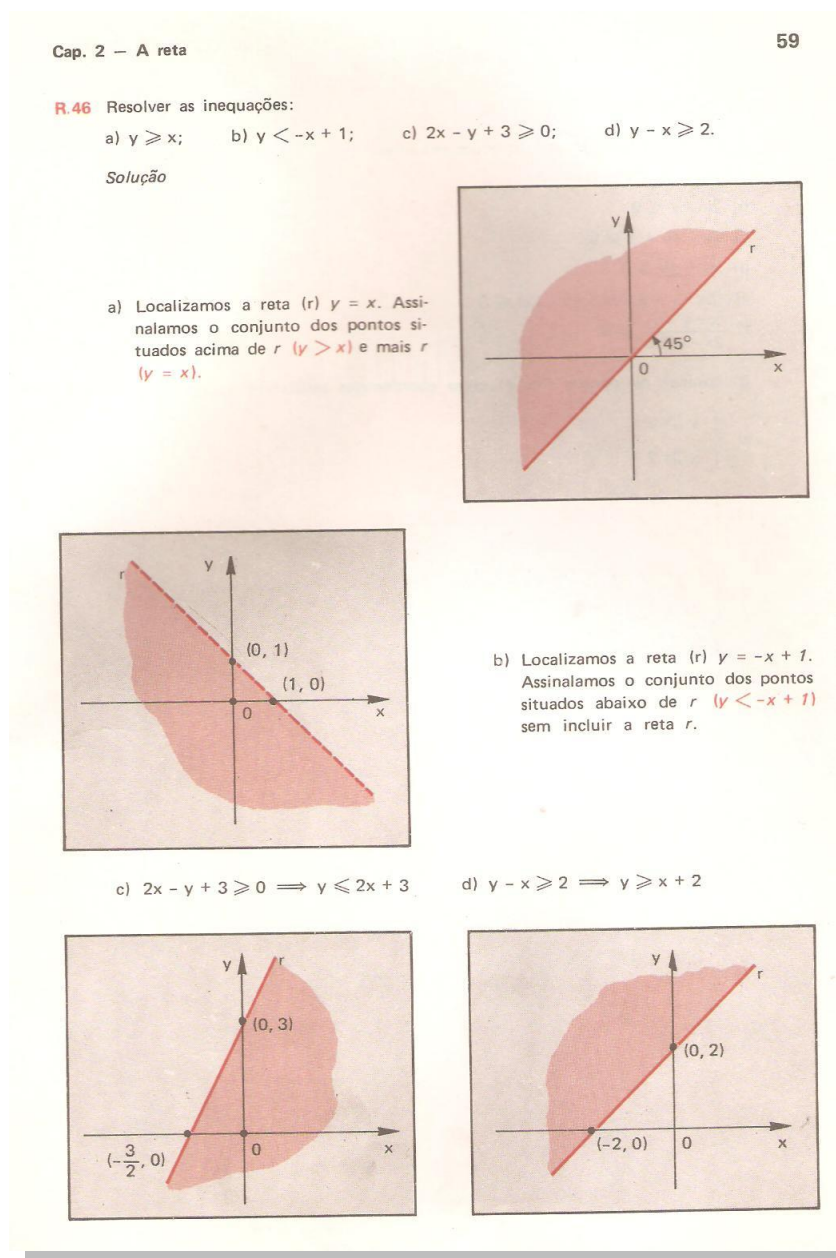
Cap. 2 — A reta

59

R.46 Resolver as inequações:

a) $y \geqslant x$; b) $y < -x + 1$; c) $2x - y + 3 \geqslant 0$; d) $y - x \geqslant 2$.

Solução

y

r

45°

0

x

a) Localizamos a reta (r) $y = x$. Assinalamos o conjunto dos pontos situados acima de $r$ $(y > x)$ e mais $r$ $(y = x)$.

r

y

(0, 1)

(1, 0)

0

x

b) Localizamos a reta (r) $y = -x + 1$. Assinalamos o conjunto dos pontos situados abaixo de $r$ $(y < -x + 1)$ sem incluir a reta $r$.

c) $2x - y + 3 \geqslant 0 \Longrightarrow y \leqslant 2x + 3$

d) $y - x \geqslant 2 \Longrightarrow y \geqslant x + 2$

y

r

(0, 3)

$(-\frac{3}{2}, 0)$

0

x

y

r

(0, 2)

(-2, 0)

0

x